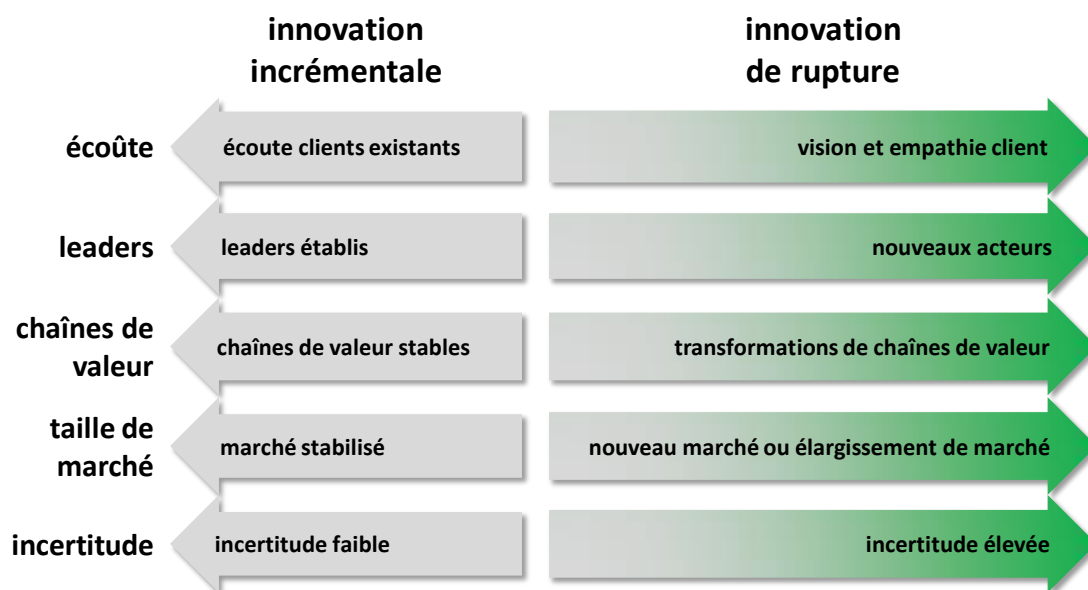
| | innovation incrémentale | innovation de rupture |
|---|---|---|
| écoûte | écoute clients existants | vision et empathie client |
| leaders | leaders établis | nouveaux acteurs |
| chaînes de valeur | chaînes de valeur stables | transformations de chaînes de valeur |
| taille de marché | marché stabilisé | nouveau marché ou élargissement de marché |
| incertitude | incertitude faible | incertitude élevée |